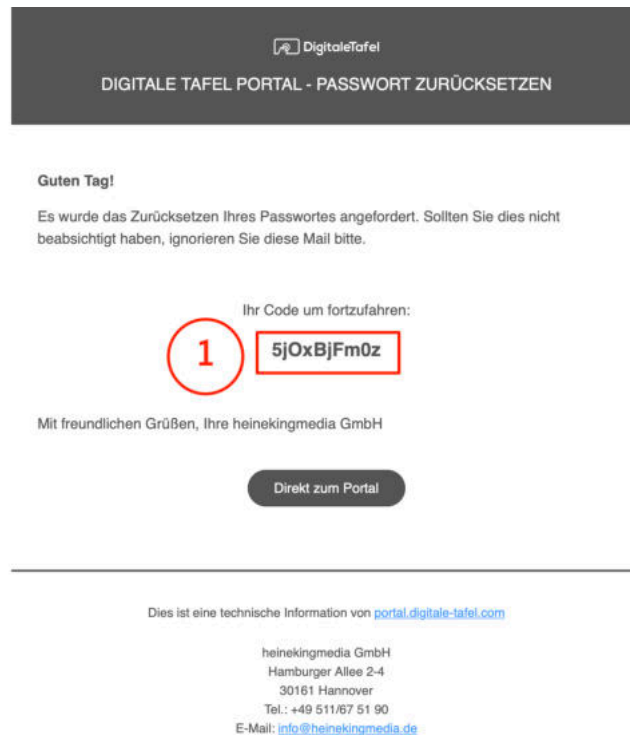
DigitaleTafel

DIGITALE TAFEL PORTAL - PASSWORT ZURÜCKSETZEN

Guten Tag!

Es wurde das Zurücksetzen Ihres Passwortes angefordert. Sollten Sie dies nicht beabsichtigt haben, ignorieren Sie diese Mail bitte.

Ihr Code um fortzufahren:

1

5jOxBjFm0z

Mit freundlichen Grüßen, Ihre heinekingmedia GmbH

Direkt zum Portal

Dies ist eine technische Information von portal.digitale-tafel.com

heinekingmedia GmbH
Hamburger Allee 2-4
30161 Hannover
Tel.: +49 511/67 51 90
E-Mail: info@heinekingmedia.de